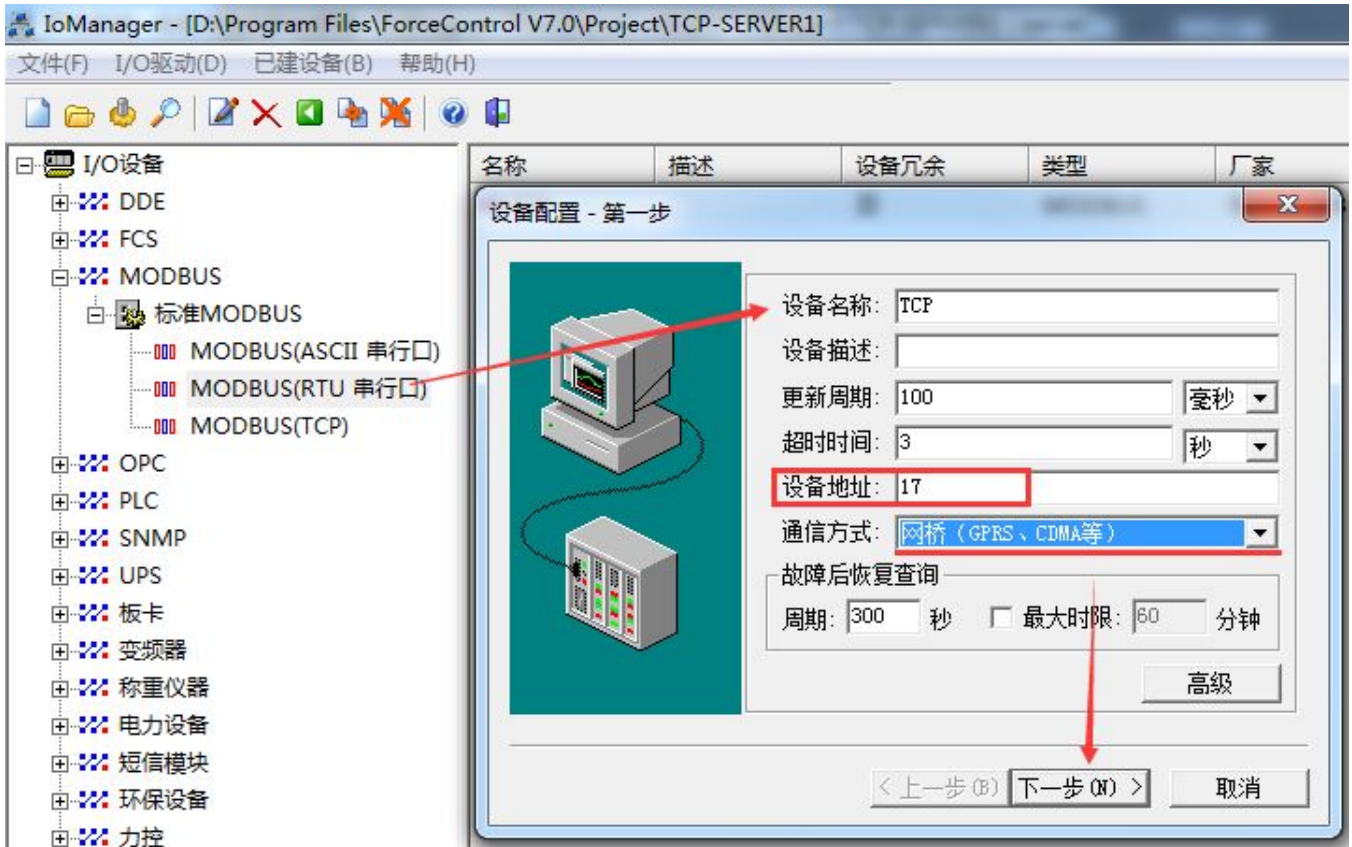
IoManager - [D:\Program Files\ForceControl V7.0\Project\TCP-SERVER1]

文件(F) I/O驱动(D) 已建设备(B) 帮助(H)

I/O设备
DDE
FCS
MODBUS
标准MODBUS
MODBUS(ASCII 串行口)
MODBUS(RTU 串行口)
MODBUS(TCP)
OPC
PLC
SNMP
UPS
板卡
变频器
称重仪器
电力设备
短信模块
环保设备
力控

| 名称 | 描述 | 设备冗余 | 类型 | 厂家 |
|---|---|---|---|---|

设备配置 - 第一步

设备名称: TCP
设备描述:
更新周期: 100 毫秒
超时时间: 3 秒
设备地址: 17
通信方式: 网桥（GPRS、CDMA等）
故障后恢复查询
周期: 300 秒 最大时限: 60 分钟
高级

< 上一步(B) 下一步(N) > 取消